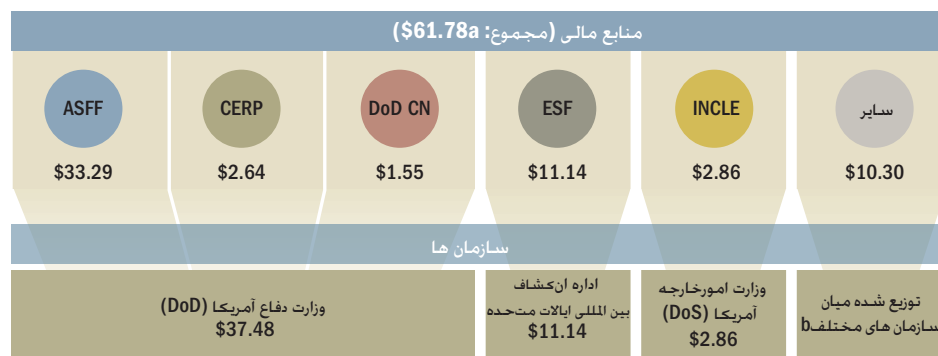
منابع مالی (مجموع: $61.78a)

ASFF
$33.29

CERP
$2.64

DoD CN
$1.55

ESF
$11.14

INCLE
$2.86

سایر
$10.30

سازمان ها

وزارت دفاع آمریکا (DoD)
$37.48

اداره انکشاف بین المللی ایالات متحده
$11.14

وزارت امورخارجه آمریکا (DoS)
$2.86

توزیع شده میان سازمان های مختلفb